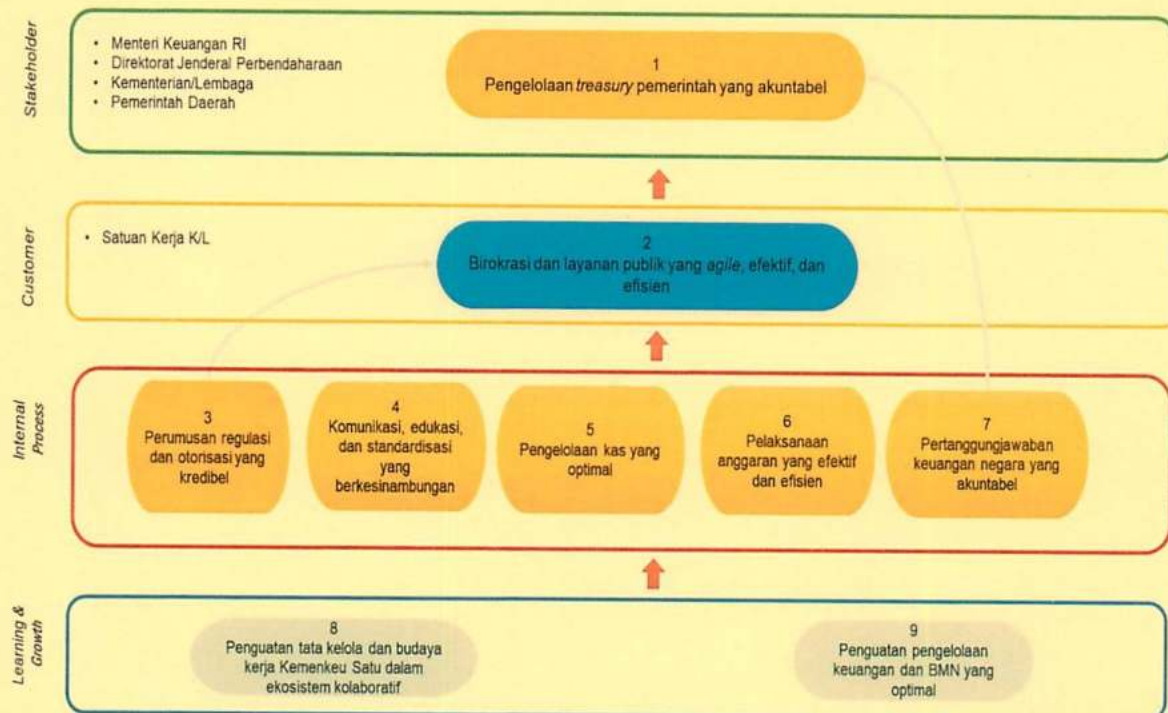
Stakeholder

• Menteri Keuangan RI
• Direktorat Jenderal Perbendaharaan
• Kementerian/Lembaga
• Pemerintah Daerah

1
Pengelolaan *treasury* pemerintah yang akuntabel

Customer

• Satuan Kerja K/L

2
Birokrasi dan layanan publik yang *agile*, efektif, dan efisien

Internal Process

3
Perumusan regulasi dan otorisasi yang kredibel

4
Komunikasi, edukasi, dan standardisasi yang berkesinambungan

5
Pengelolaan kas yang optimal

6
Pelaksanaan anggaran yang efektif dan efisien

7
Pertanggungjawaban keuangan negara yang akuntabel

Learning & Growth

8
Penguatan tata kelola dan budaya kerja Kemenkeu Satu dalam ekosistem kolaboratif

9
Penguatan pengelolaan keuangan dan BMN yang optimal